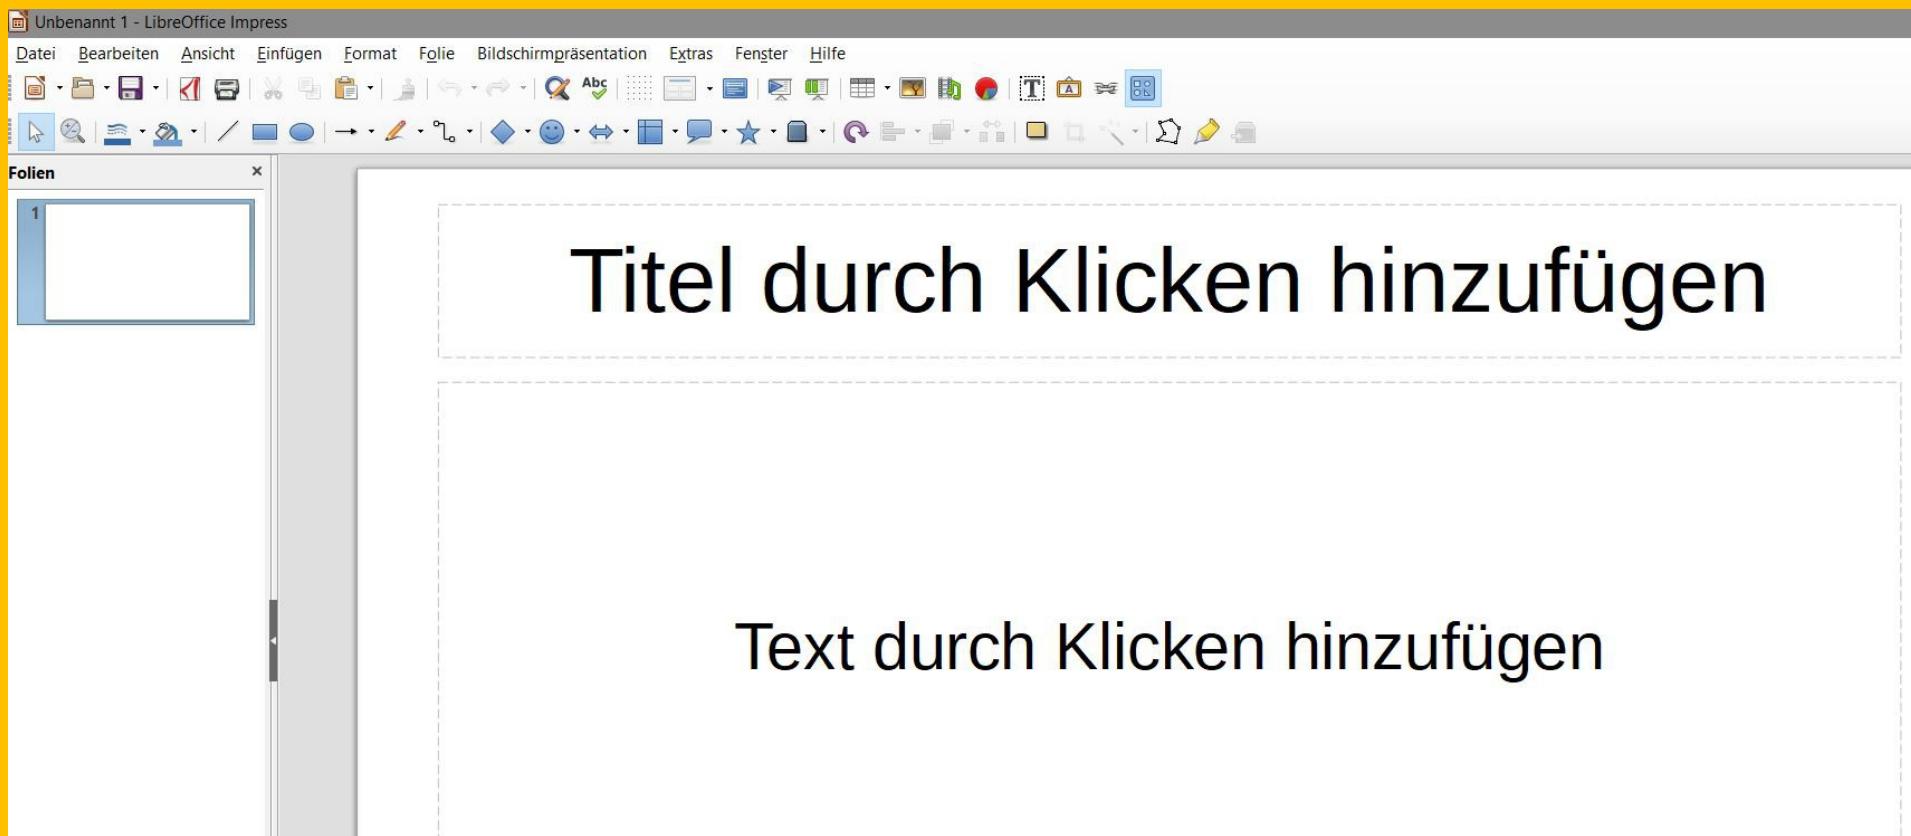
Unbenannt 1 - LibreOffice Impress

Datei Bearbeiten Ansicht Einfügen Format Folie Bildschirmpräsentation Extras Fenster Hilfe

Folien ×

1

Titel durch Klicken hinzufügen

Text durch Klicken hinzufügen